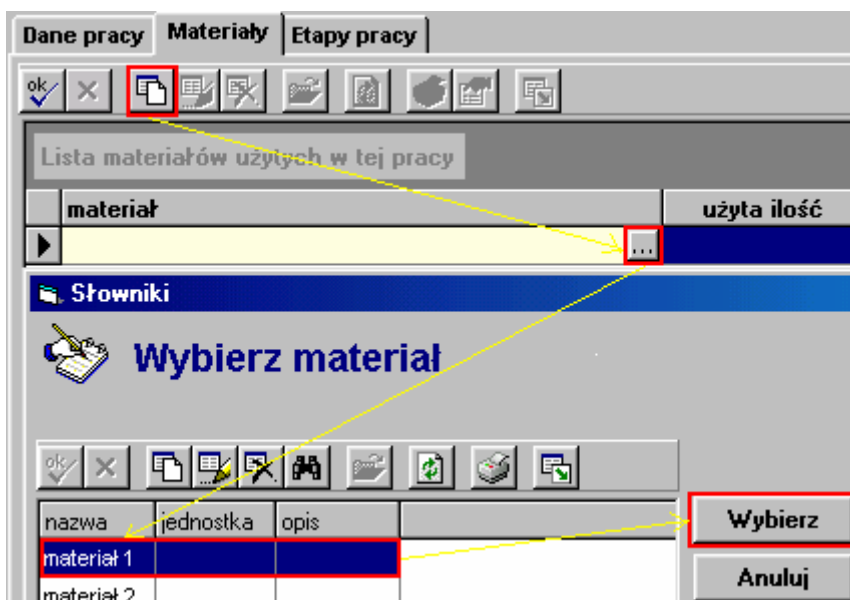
Dane pracy | Materiały | Etapy pracy

ok

Lista materiałów użytych w tej pracy

| materiał | użyta ilość |
|---|---|
| ... | |

Słowniki

Wybierz materiał

ok

| nazwa | jednostka | opis |
|---|---|---|
| materiał 1 | | |
| materiał 2 | | |

Wybierz

Anuluj